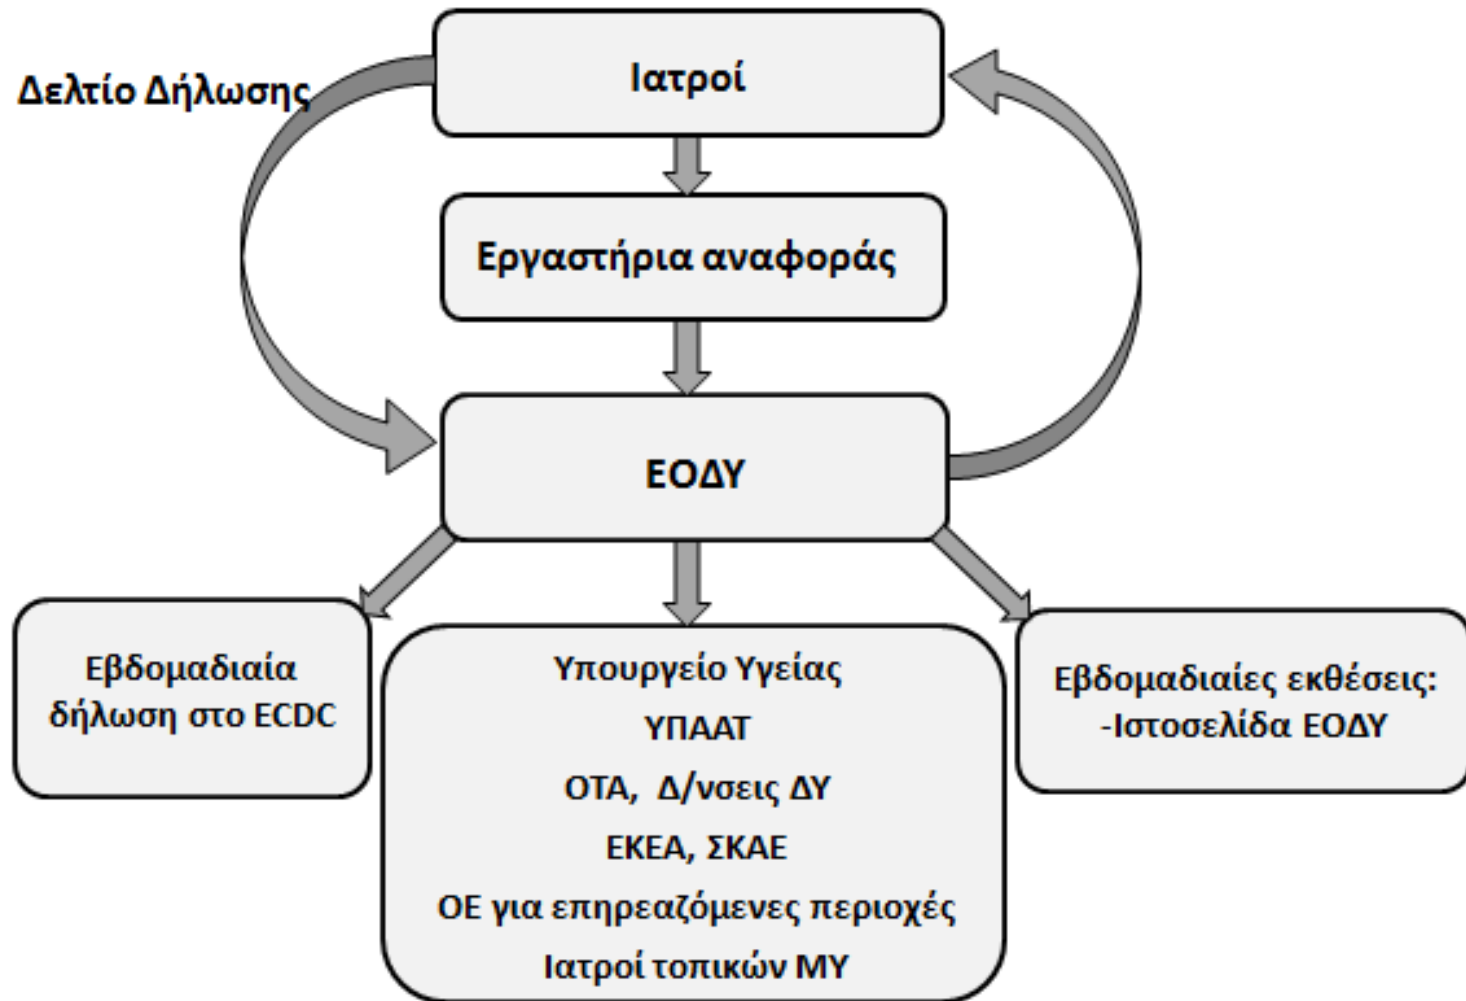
Δελτίο Δήλωσης

Ιατροί

Εργαστήρια αναφοράς

ΕΟΔΥ

Εβδομαδιαία δήλωση στο ECDC

Υπουργείο Υγείας
ΥΠΑΑΤ
ΟΤΑ, Δ/νσεις ΔΥ
ΕΚΕΑ, ΣΚΑΕ
ΟΕ για επηρεαζόμενες περιοχές
Ιατροί τοπικών ΜΥ

Εβδομαδιαίες εκθέσεις:
-Ιστοσελίδα ΕΟΔΥ